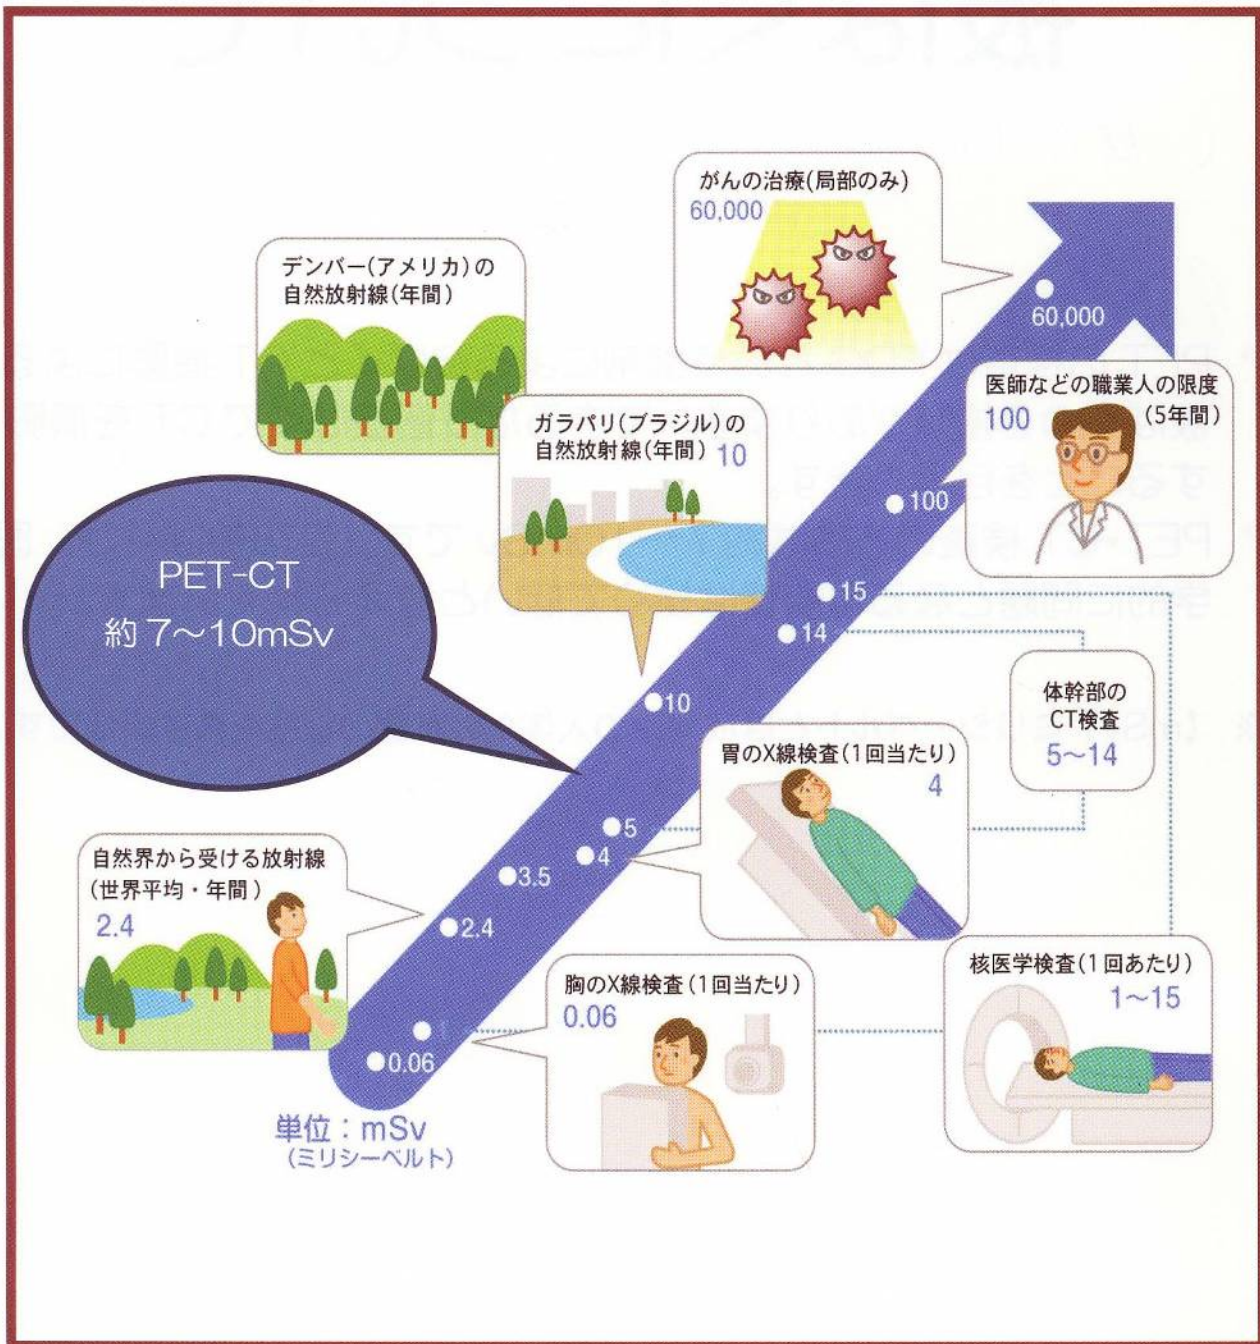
がんの治療(局部のみ)
60,000

デンバー(アメリカ)の自然放射線(年間)

60,000

医師などの職業人の限度
100 (5年間)

ガラパリ(ブラジル)の自然放射線(年間) 10

100

15

14

PET-CT
約 7~10mSv

10

体幹部の
CT検査
5~14

胃のX線検査(1回当たり)
4

5
4
3.5

自然界から受ける放射線
(世界平均・年間)
2.4

2.4

核医学検査(1回あたり)
1~15

胸のX線検査(1回当たり)
0.06

1
0.06

単位:mSv
(ミリシーベルト)